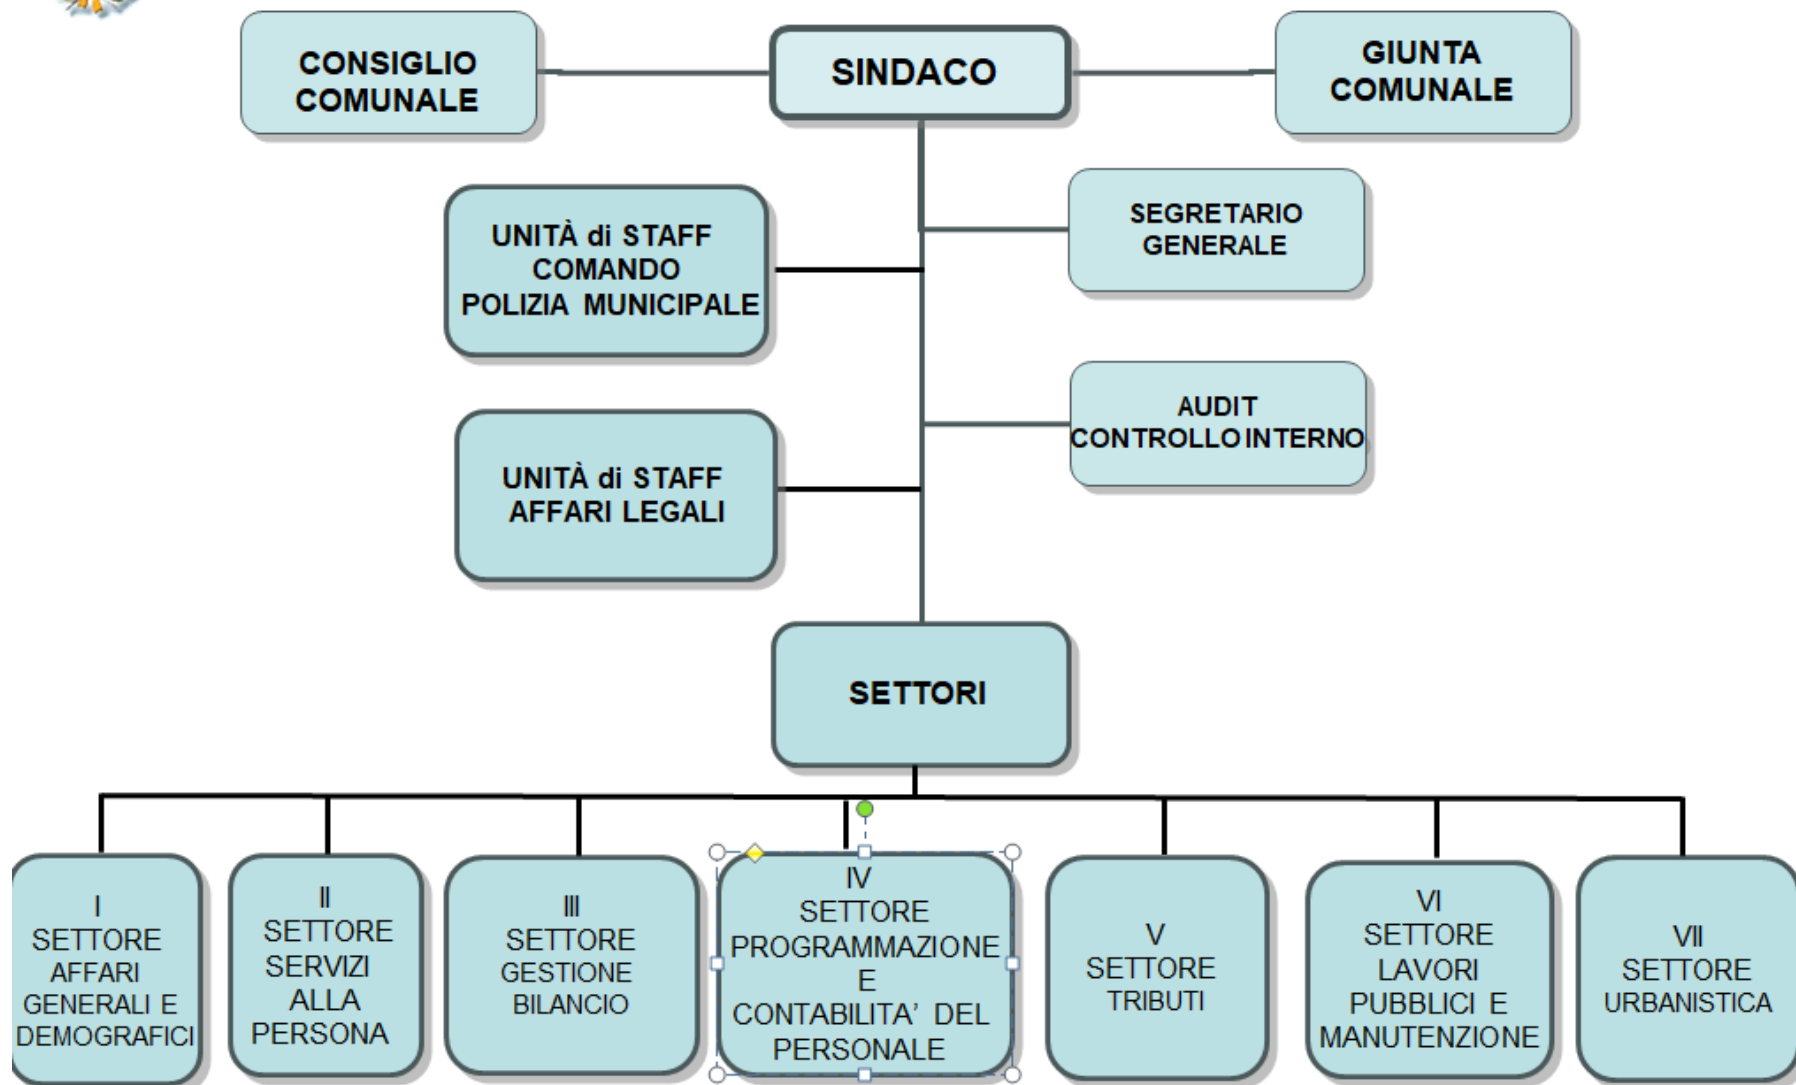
CONSIGLIO COMUNALE

SINDACO

GIUNTA COMUNALE

SEGRETARIO GENERALE

UNITÀ di STAFF COMANDO POLIZIA MUNICIPALE

AUDIT CONTROLLO INTERNO

UNITÀ di STAFF AFFARI LEGALI

SETTORI

I SETTORE AFFARI GENERALI E DEMOGRAFICI

II SETTORE SERVIZI ALLA PERSONA

III SETTORE GESTIONE BILANCIO

IV SETTORE PROGRAMMAZIONE E CONTABILITA' DEL PERSONALE

V SETTORE TRIBUTI

VI SETTORE LAVORI PUBBLICI E MANUTENZIONE

VII SETTORE URBANISTICA